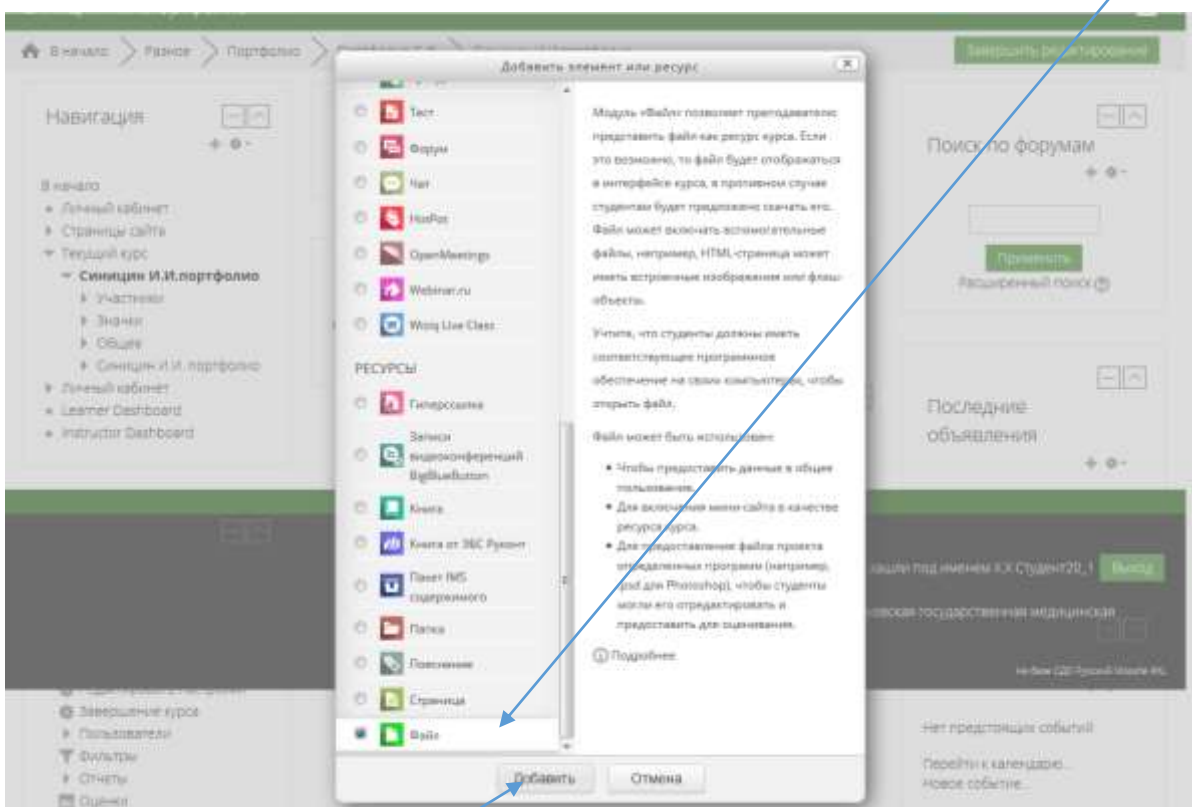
В начало > Разное > Портфолио > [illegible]

Завершить редактирование

Добавить элемент или ресурс

Навигация

В начало
Личный кабинет
Страницы сайта
Текущий курс
Синицин И.И.портфолио
Участники
Значки
Общее
Синицин И.И. портфолио
Личный кабинет
Learner Dashboard
Instructor Dashboard

Тест
Форум
Чат
HotPot
OpenMeetings
Webinar.ru
Wiziq Live Class

РЕСУРСЫ
Гиперссылка
Записи видеоконференций BigBlueButton
Книга
Книга от ЭБС Руконт
Пакет IMS содержимого
Папка
Пояснение
Страница
Файл

Модуль «Файл» позволяет преподавателю представить файл как ресурс курса. Если это возможно, то файл будет отображаться в интерфейсе курса, в противном случае студентам будет предложено скачать его. Файл может включать вспомогательные файлы, например, HTML-страница может иметь встроенные изображения или флэш-объекты.

Учтите, что студенты должны иметь соответствующее программное обеспечение на своих компьютерах, чтобы открыть файл.

Файл может быть использован:

• Чтобы предоставить данные в общее пользование.
• Для включения мини-сайта в качестве ресурса курса.
• Для предоставления файлов проекта определенных программ (например, .psd для Photoshop), чтобы студенты могли его отредактировать и предоставить для оценивания.

Подробнее

Добавить
Отмена

Поиск по форумам

Применить
Расширенный поиск

Последние объявления

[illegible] вошли под именем К.К Студент20_1 Выход
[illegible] государственная медицинская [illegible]

Завершение курса
Пользователи
Фильтры
Отчеты
Оценки

Нет предстоящих событий
Перейти к календарю...
Новое событие...